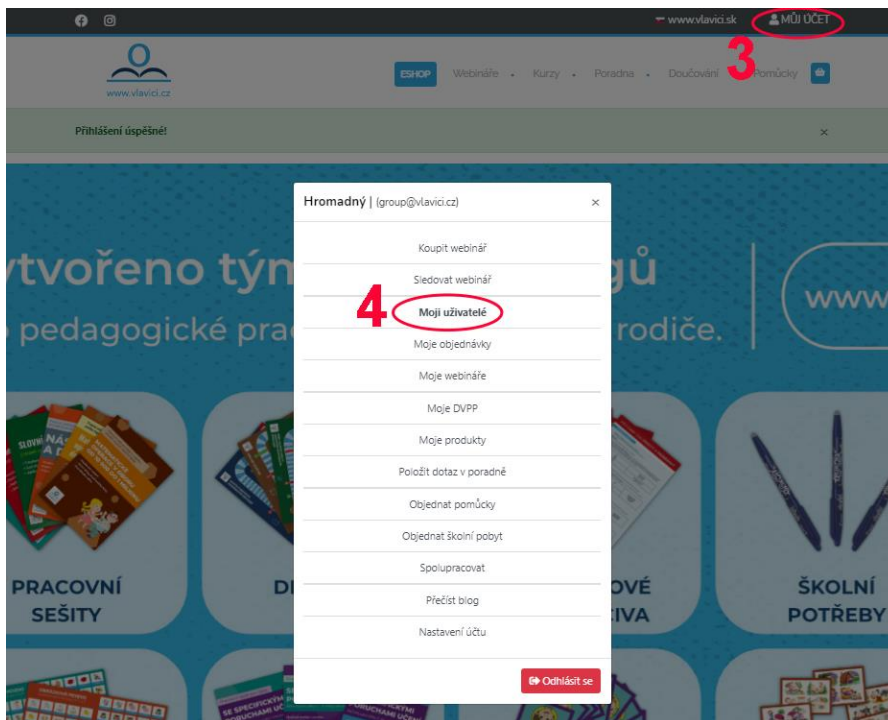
www.vlavici.sk MŮJ ÚČET

3

www.vlavici.cz

ESHOP Webináře Kurzy Poradna Doučování Pomůcky

Přihlášení úspěšné! ×

vytvořeno tým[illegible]gů

pedagogické pra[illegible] rodiče.

www

Hromadný | (group@vlavici.cz) ×

Koupit webinář

Sledovat webinář

4 Moji uživatelé

Moje objednávky

Moje webináře

Moje DVPP

Moje produkty

Položit dotaz v poradně

Objednat pomůcky

Objednat školní pobyt

Spolupracovat

Přečíst blog

Nastavení účtu

Odhlásit se

PRACOVNÍ SEŠITY

D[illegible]

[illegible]OVÉ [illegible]IVA

ŠKOLNÍ POTŘEBY